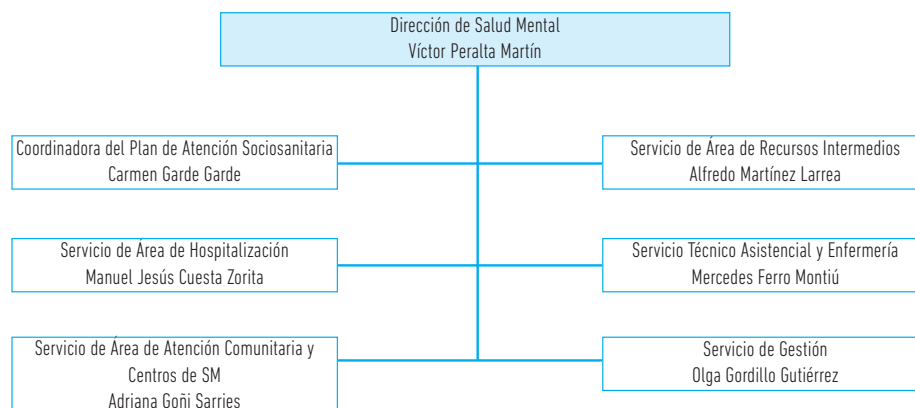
Dirección de Salud Mental
Víctor Peralta Martín

Coordinadora del Plan de Atención Sociosanitaria
Carmen Garde Garde

Servicio de Área de Recursos Intermedios
Alfredo Martínez Larrea

Servicio de Área de Hospitalización
Manuel Jesús Cuesta Zorita

Servicio Técnico Asistencial y Enfermería
Mercedes Ferro Montiú

Servicio de Área de Atención Comunitaria y Centros de SM
Adriana Goñi Sarries

Servicio de Gestión
Olga Gordillo Gutiérrez